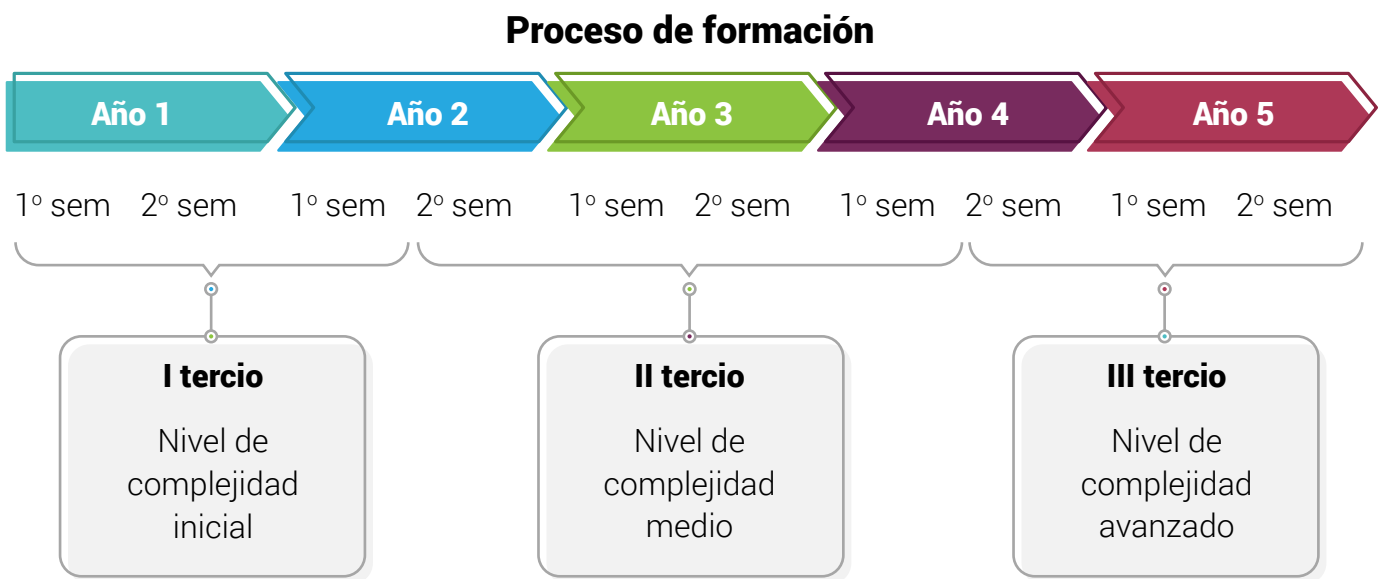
Proceso de formación

Año 1
Año 2
Año 3
Año 4
Año 5

1º sem 2º sem 1º sem 2º sem 1º sem 2º sem 1º sem 2º sem 1º sem 2º sem

I tercio

Nivel de complejidad inicial

II tercio

Nivel de complejidad medio

III tercio

Nivel de complejidad avanzado